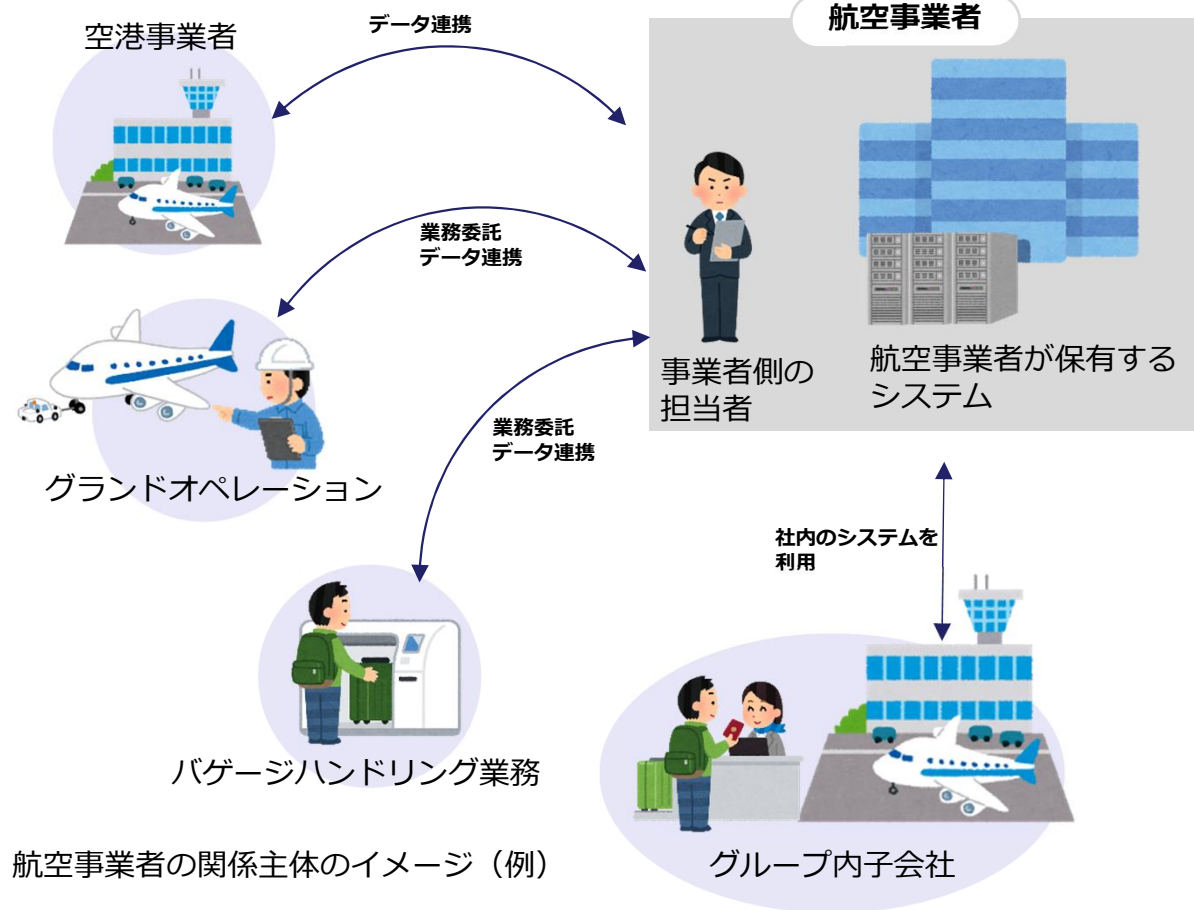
空港事業者

データ連携

航空事業者

業務委託
データ連携

事業者側の
担当者

航空事業者が保有する
システム

業務委託
データ連携

グランドオペレーション

社内のシステムを
利用

バゲージハンドリング業務

航空事業者の関係主体のイメージ（例）

グループ内子会社